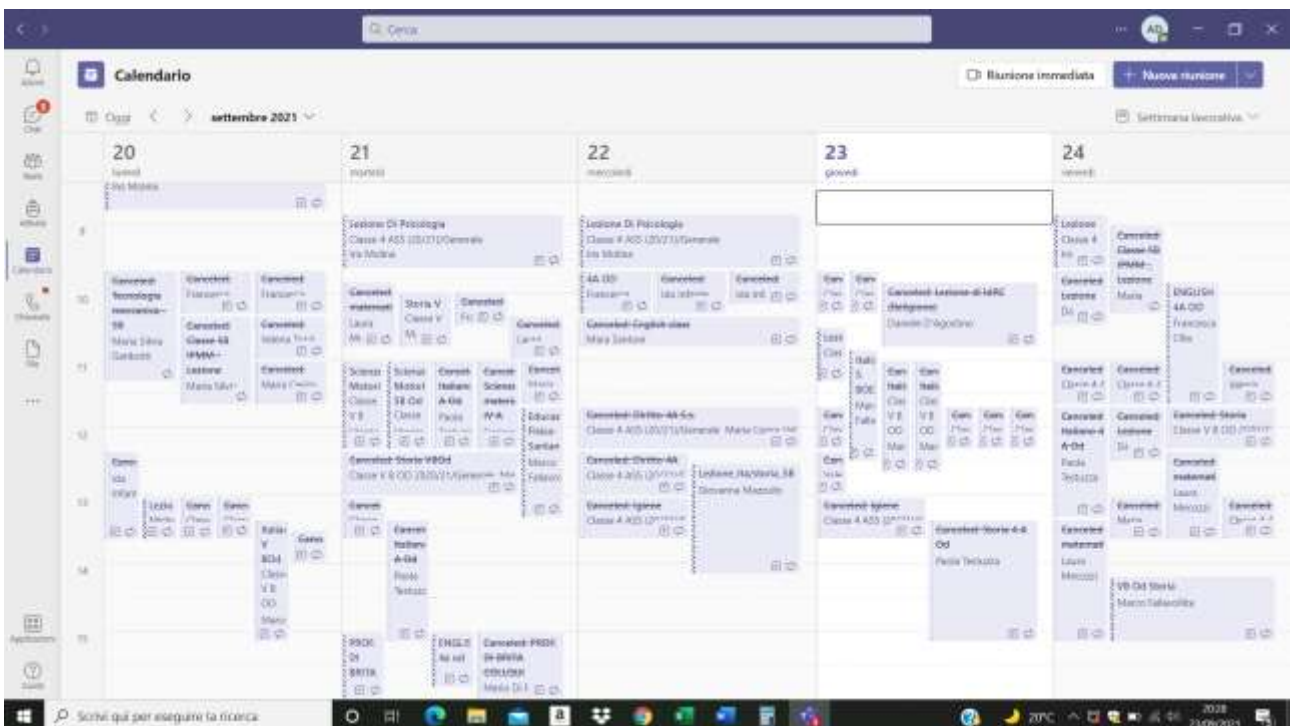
Q Cerca

AD

Calendario

Riunione immediata

+ Nuova riunione

Oggi < > settembre 2021

Settimana lavorativa

20
lunedì

21
martedì

22
mercoledì

23
giovedì

24
venerdì

Iris Molina

9

Lezione Di Psicologia
Classe 4 ASS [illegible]
Iris Molina

Lezione Di Psicologia
Classe 4 ASS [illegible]
Iris Molina

10

Canceled: Tecnologia meccanica 5B
Maria Silvia Giordano

Canceled: Francese

Canceled: Francese

Canceled: matematica
Laura M

Storia V
Classe V

Canceled:

Canceled:

4A OD
Francese

Canceled:

Canceled:

Canceled: Lezione di IdRC (Religione)
Daniele D'Agostino

Canceled: English class
Maria Santone

Canceled: Classe 5B IPMM

Canceled: Lezione
Maria Silvi

ENGLISH 4A OD
Francesca Olla

11

12

Canceled: Diritto 4A S.s.
Classe 4 ASS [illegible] Maria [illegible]

Canceled: Storia VBOd
Classe V B OD 2020/21 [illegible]

Canceled: Diritto 4A

Lezione_Ita/storia_5B
Giovanna Mazzullo

Canceled: Storia
Classe V B OD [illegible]

13

Canceled: Igiene
Classe 4 ASS

Canceled: Igiene
Classe 4 ASS

Canceled: Storia 4 A Od
Paola Testuzza

Canceled: matematica
Laura Mercuri

14

Canceled: Italiano A-Od
Paola Testuzza

VB Od Storia
Marco Falcavitra

15

PROF. DI BRITA

ENGLISH

Canceled: PROF. DI BRITA

Scrivi qui per eseguire la ricerca

20°C

2028
23/09/2021